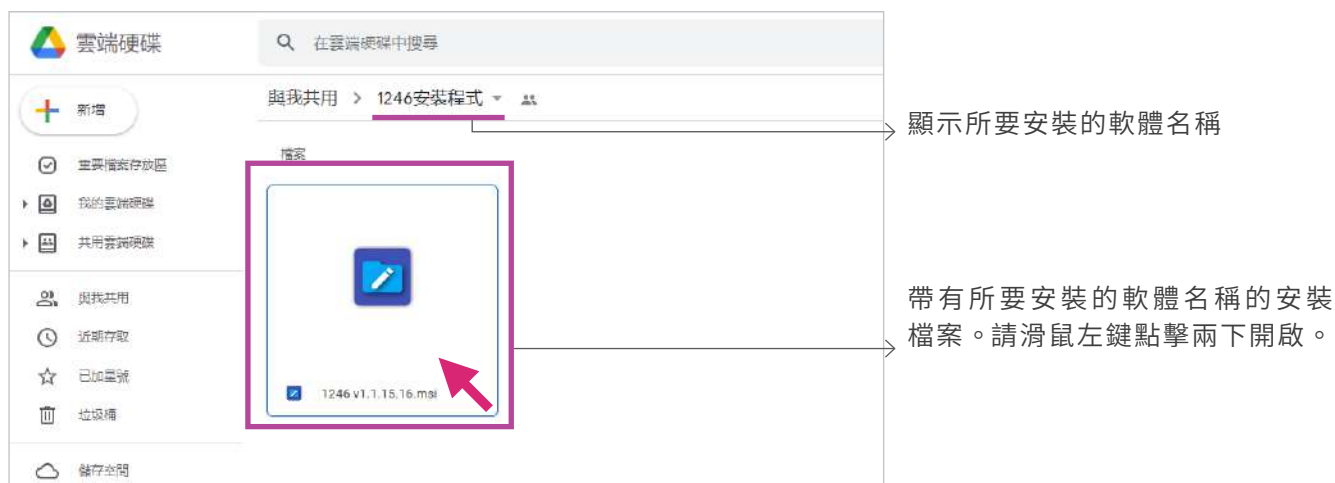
雲端硬碟

在雲端硬碟中搜尋

新增

重要檔案存放區

我的雲端硬碟

共用雲端硬碟

與我共用

近期存取

已加星號

垃圾桶

儲存空間

與我共用 > 1246安裝程式

檔案

1246 v1.1.15.16.msi

顯示所要安裝的軟體名稱

帶有所要安裝的軟體名稱的安裝檔案。請滑鼠左鍵點擊兩下開啟。